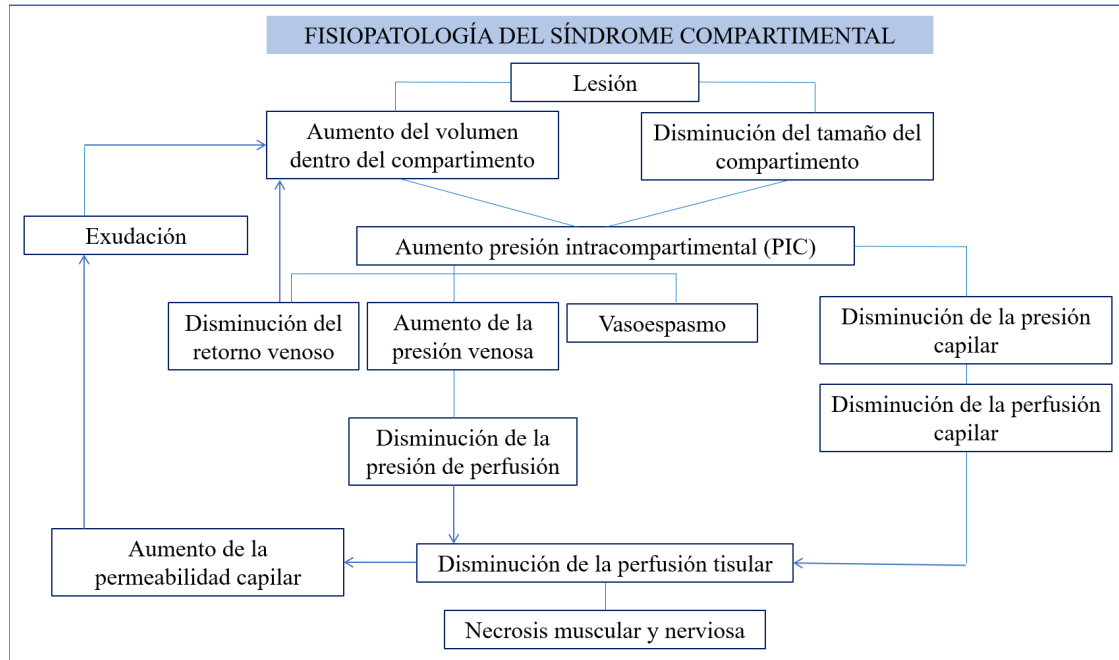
FISIOPATOLOGÍA DEL SÍNDROME COMPARTIMENTAL

Lesión

Aumento del volumen dentro del compartimento

Disminución del tamaño del compartimento

Exudación

Aumento presión intracompartimental (PIC)

Disminución del retorno venoso

Aumento de la presión venosa

Vasoespasmo

Disminución de la presión capilar

Disminución de la perfusión capilar

Disminución de la presión de perfusión

Aumento de la permeabilidad capilar

Disminución de la perfusión tisular

Necrosis muscular y nerviosa